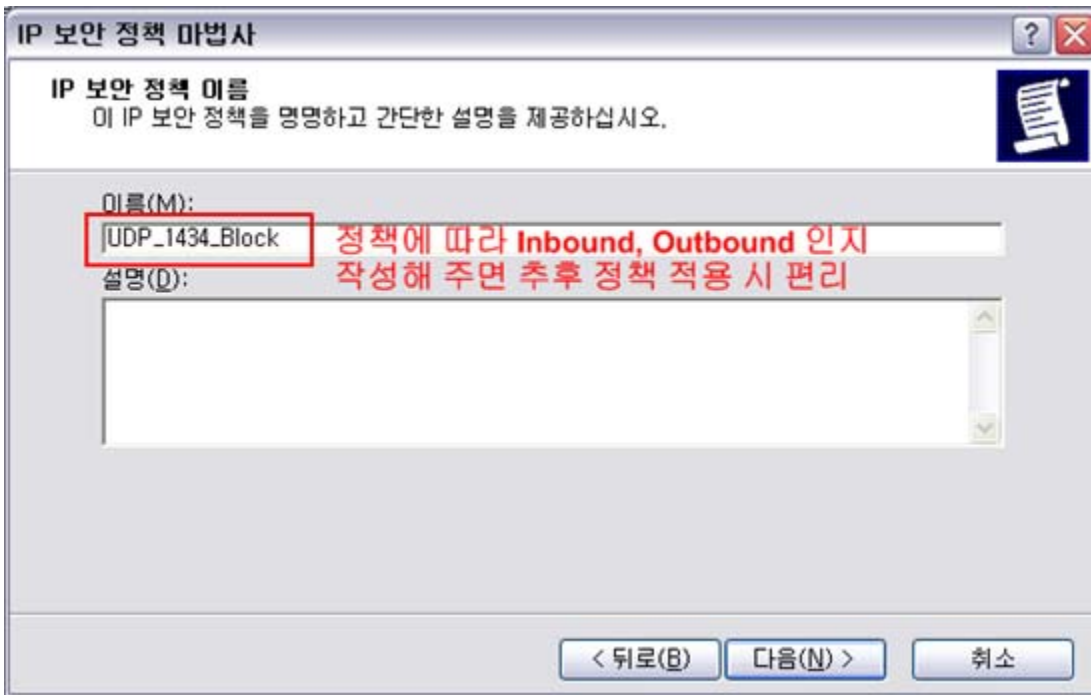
IP 보안 정책 마법사

IP 보안 정책 이름
이 IP 보안 정책을 명명하고 간단한 설명을 제공하십시오.

이름(M):
UDP_1434_Block
정책에 따라 Inbound, Outbound 인지 작성해 주면 추후 정책 적용 시 편리
설명(D):

< 뒤로(B) 다음(N) > 취소